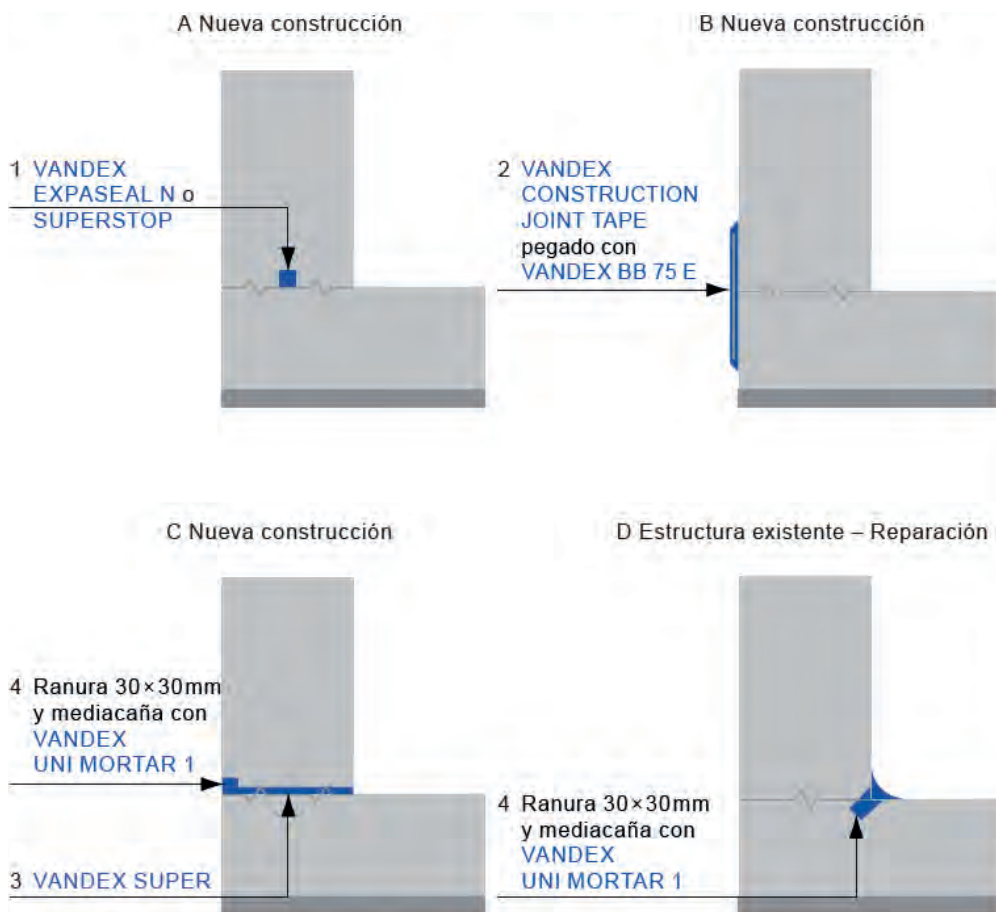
A Nueva construcción

1 VANDEX EXPASEAL N o SUPERSTOP

B Nueva construcción

2 VANDEX CONSTRUCTION JOINT TAPE pegado con VANDEX BB 75 E

C Nueva construcción

4 Ranura 30×30mm y mediacaña con VANDEX UNI MORTAR 1

3 VANDEX SUPER

D Estructura existente – Reparación

4 Ranura 30×30mm y mediacaña con VANDEX UNI MORTAR 1